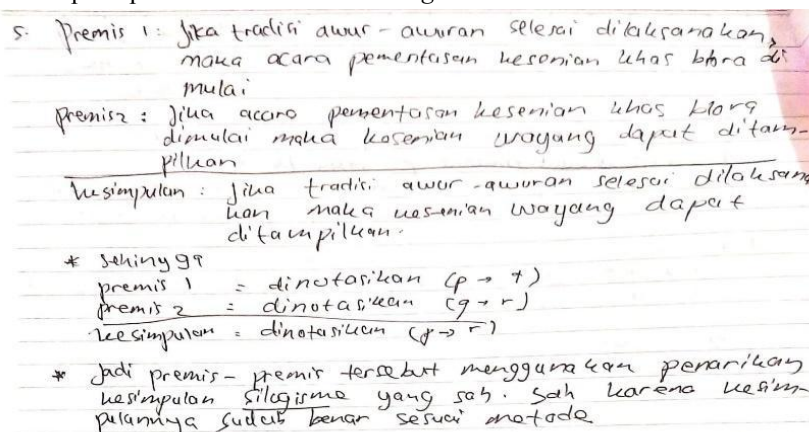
5. Premis 1 : Jika tradisi awur-awuran selesai dilaksanakan, maka acara pementasan kesenian khas blora di mulai

premis2 : Jika acara pementasan kesenian khas blora dimulai maka kesenian wayang dapat ditampilkan

kesimpulan : Jika tradisi awur-awuran selesai dilaksanakan maka kesenian wayang dapat ditampilkan.

* sehingga
premis 1 = dinotasikan $(p \rightarrow t)$
premis 2 = dinotasikan $(q \rightarrow r)$
kesimpulan = dinotasikan $(p \rightarrow r)$

* Jadi premis - premis tersebut menggunakan penarikan kesimpulan silogisme yang sah. sah karena kesimpulannya sudah benar sesuai metode